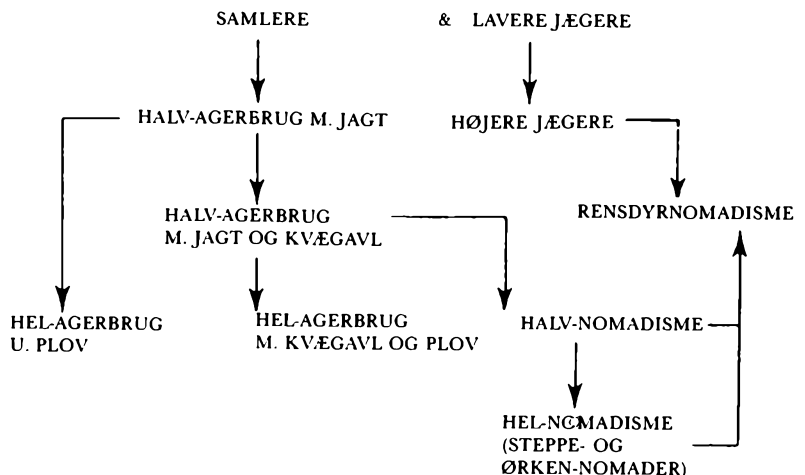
SAMLERE & LAVERE JÆGERE

HALV-AGERBRUG M. JAGT

HØJERE JÆGERE

HALV-AGERBRUG M. JAGT OG KVÆGAVL

RENSDYRNOMADISME

HEL-AGERBRUG U. PLOV

HEL-AGERBRUG M. KVÆGAVL OG PLOV

HALV-NOMADISME

HEL-NOMADISME (STEPPE- OG ØRKEN-NOMADER)